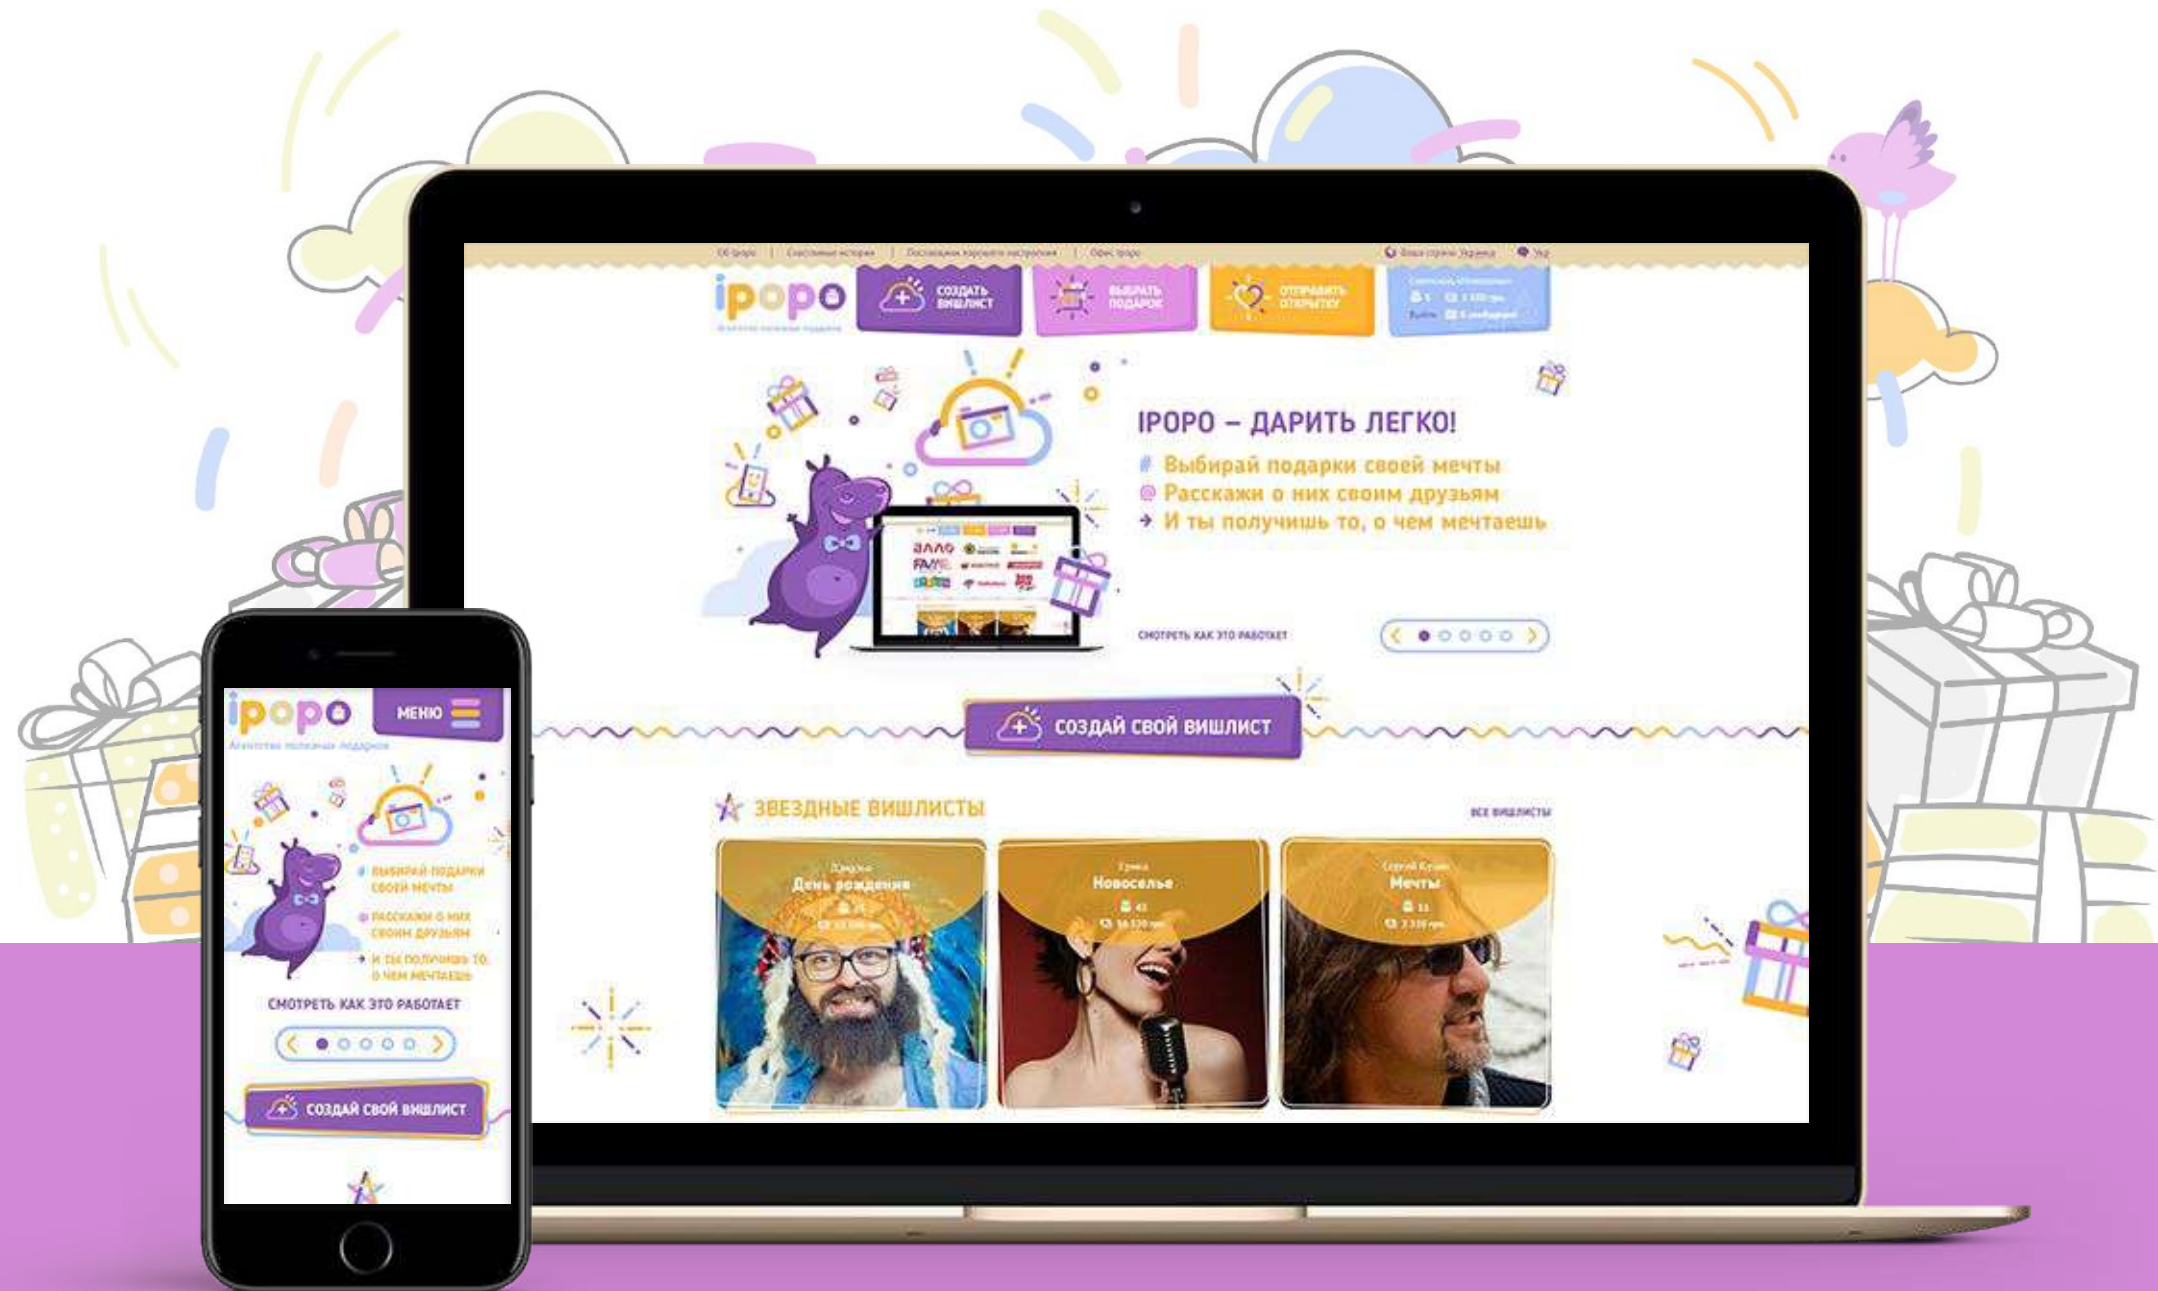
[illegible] | Счастливые истории | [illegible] | Офис ipopo

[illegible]

ipopo
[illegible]

СОЗДАТЬ ВИШЛИСТ

ВЫБРАТЬ ПОДАРОК

ОТПРАВИТЬ ОТКРЫТКУ

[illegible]

IPOPO – ДАРИТЬ ЛЕГКО!
Выбирай подарки своей мечты
Расскажи о них своим друзьям
И ты получишь то, о чем мечтаешь

СМОТРЕТЬ КАК ЭТО РАБОТАЕТ

СОЗДАЙ СВОЙ ВИШЛИСТ

ЗВЕЗДНЫЕ ВИШЛИСТЫ

ВСЕ ВИШЛИСТЫ

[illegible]
День рождения

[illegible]
Новоселье

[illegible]
Мечты

ipopo
МЕНЮ
Агентство полезных подарков

ВЫБИРАЙ ПОДАРКИ СВОЕЙ МЕЧТЫ
РАССКАЖИ О НИХ СВОИМ ДРУЗЬЯМ
И ТЫ ПОЛУЧИШЬ ТО, О ЧЕМ МЕЧТАЕШЬ

СМОТРЕТЬ КАК ЭТО РАБОТАЕТ

СОЗДАЙ СВОЙ ВИШЛИСТ